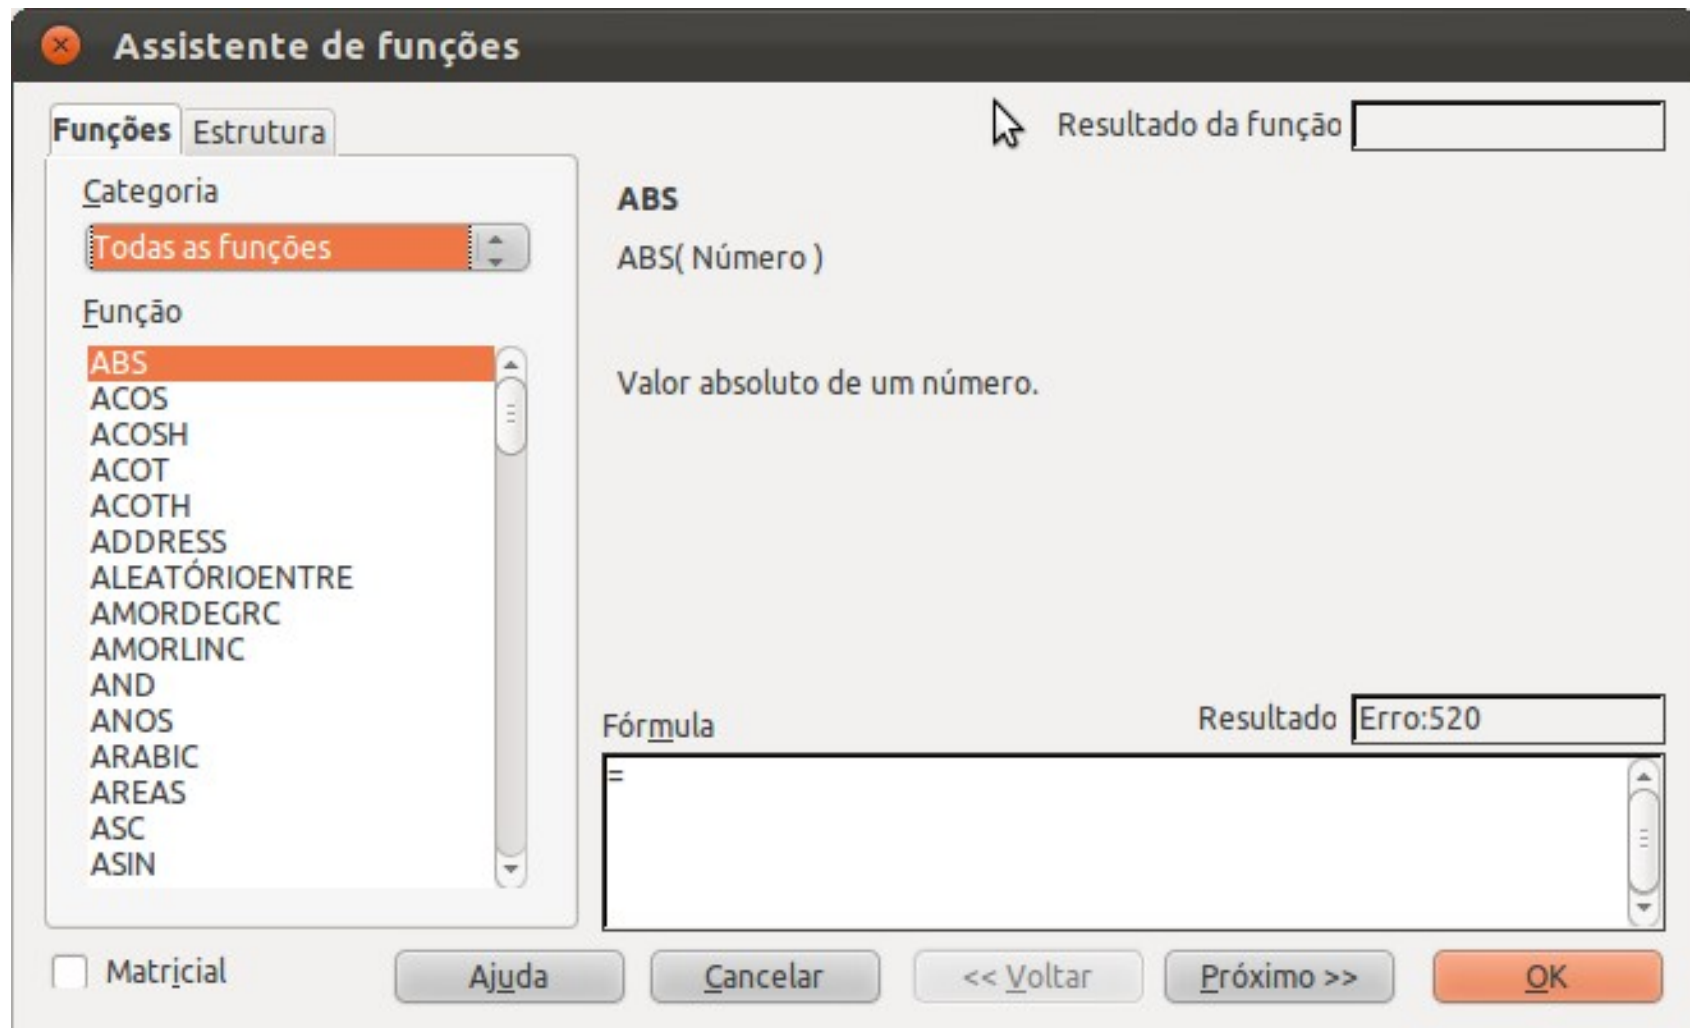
Assistente de funções

Funções | Estrutura

Resultado da função

Categoria

Todas as funções

Função

ABS
ACOS
ACOSH
ACOT
ACOTH
ADDRESS
ALEATÓRIOENTRE
AMORDEGRC
AMORLINC
AND
ANOS
ARABIC
AREAS
ASC
ASIN

ABS

ABS( Número )

Valor absoluto de um número.

Fórmula

Resultado Erro:520

=

Matricial

Ajuda

Cancelar

<< Voltar

Próximo >>

OK